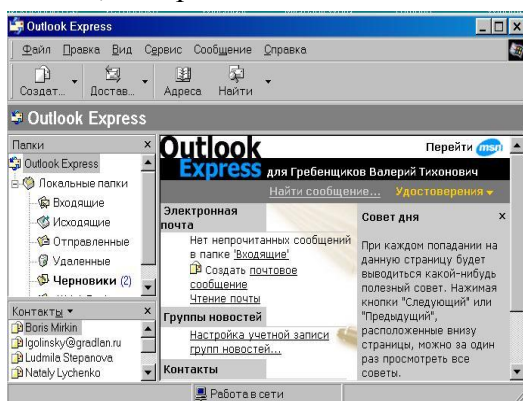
Outlook Express

Файл Правка Вид Сервис Сообщение Справка

Создат... Достав... Адреса Найти

Outlook Express

Папки ×
Outlook Express
Локальные папки
Входящие
Исходящие
Отправленные
Удаленные
Черновики (2)

Контакты ▾ ×
Boris Mirkin
Igolinsky@gradlan.ru
Ludmila Stepanova
Nataly Lychenko

Outlook Express для Гребенщиков Валерий Тихонович
Перейти msn

Найти сообщение... Удостоверения ▾

Электронная почта
Нет непрочитанных сообщений в папке 'Входящие'
Создать почтовое сообщение
Чтение почты

Группы новостей
Настройка учетной записи групп новостей...

Контакты

Совет дня ×
При каждом попадании на данную страницу будет выводиться какой-нибудь полезный совет. Нажимая кнопки "Следующий" или "Предыдущий", расположенные внизу страницы, можно за один раз просмотреть все советы.

Работа в сети